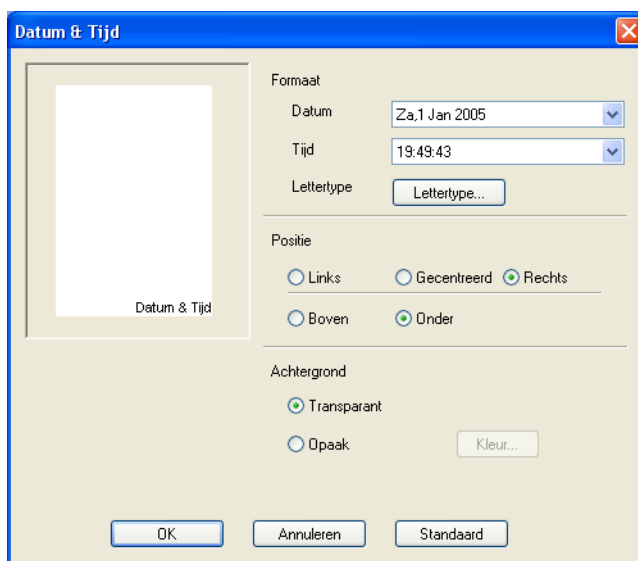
Datum & Tijd

Datum & Tijd

Formaat

Datum Za,1 Jan 2005

Tijd 19:49:43

Lettertype Lettertype...

Positie

Links Gecentreerd Rechts

Boven Onder

Achtergrond

Transparant

Opaak Kleur...

OK Annuleren Standaard